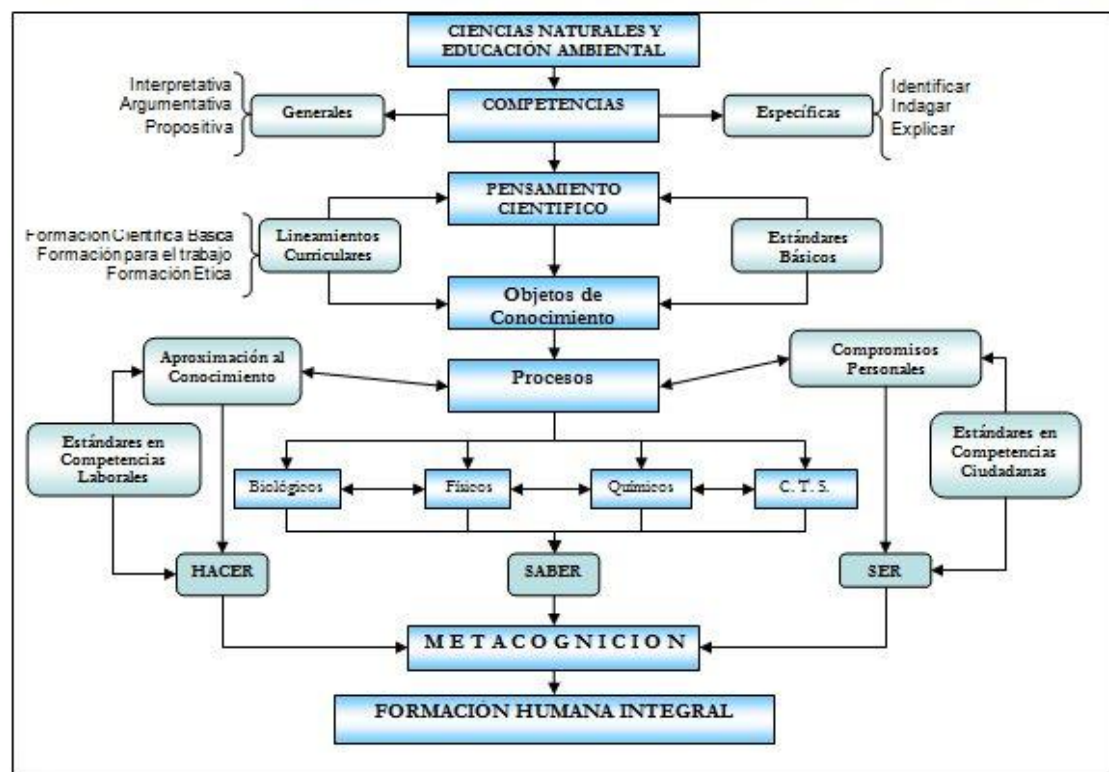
CIENCIAS NATURALES Y EDUCACIÓN AMBIENTAL

Interpretativa
Argumentativa
Propositiva

Generales

COMPETENCIAS

Específicas

Identificar
Indagar
Explicar

PENSAMIENTO CIENTIFICO

Formación Científica Básica
Formación para el trabajo
Formación Etica

Lineamientos Curriculares

Estándares Básicos

Objetos de Conocimiento

Aproximación al Conocimiento

Procesos

Compromisos Personales

Estándares en Competencias Laborales

Estándares en Competencias Ciudadanas

Biológicos

Físicos

Químicos

C. T. S.

HACER

SABER

SER

M E T A C O G N I C I O N

FORMACIÓN HUMANA INTEGRAL